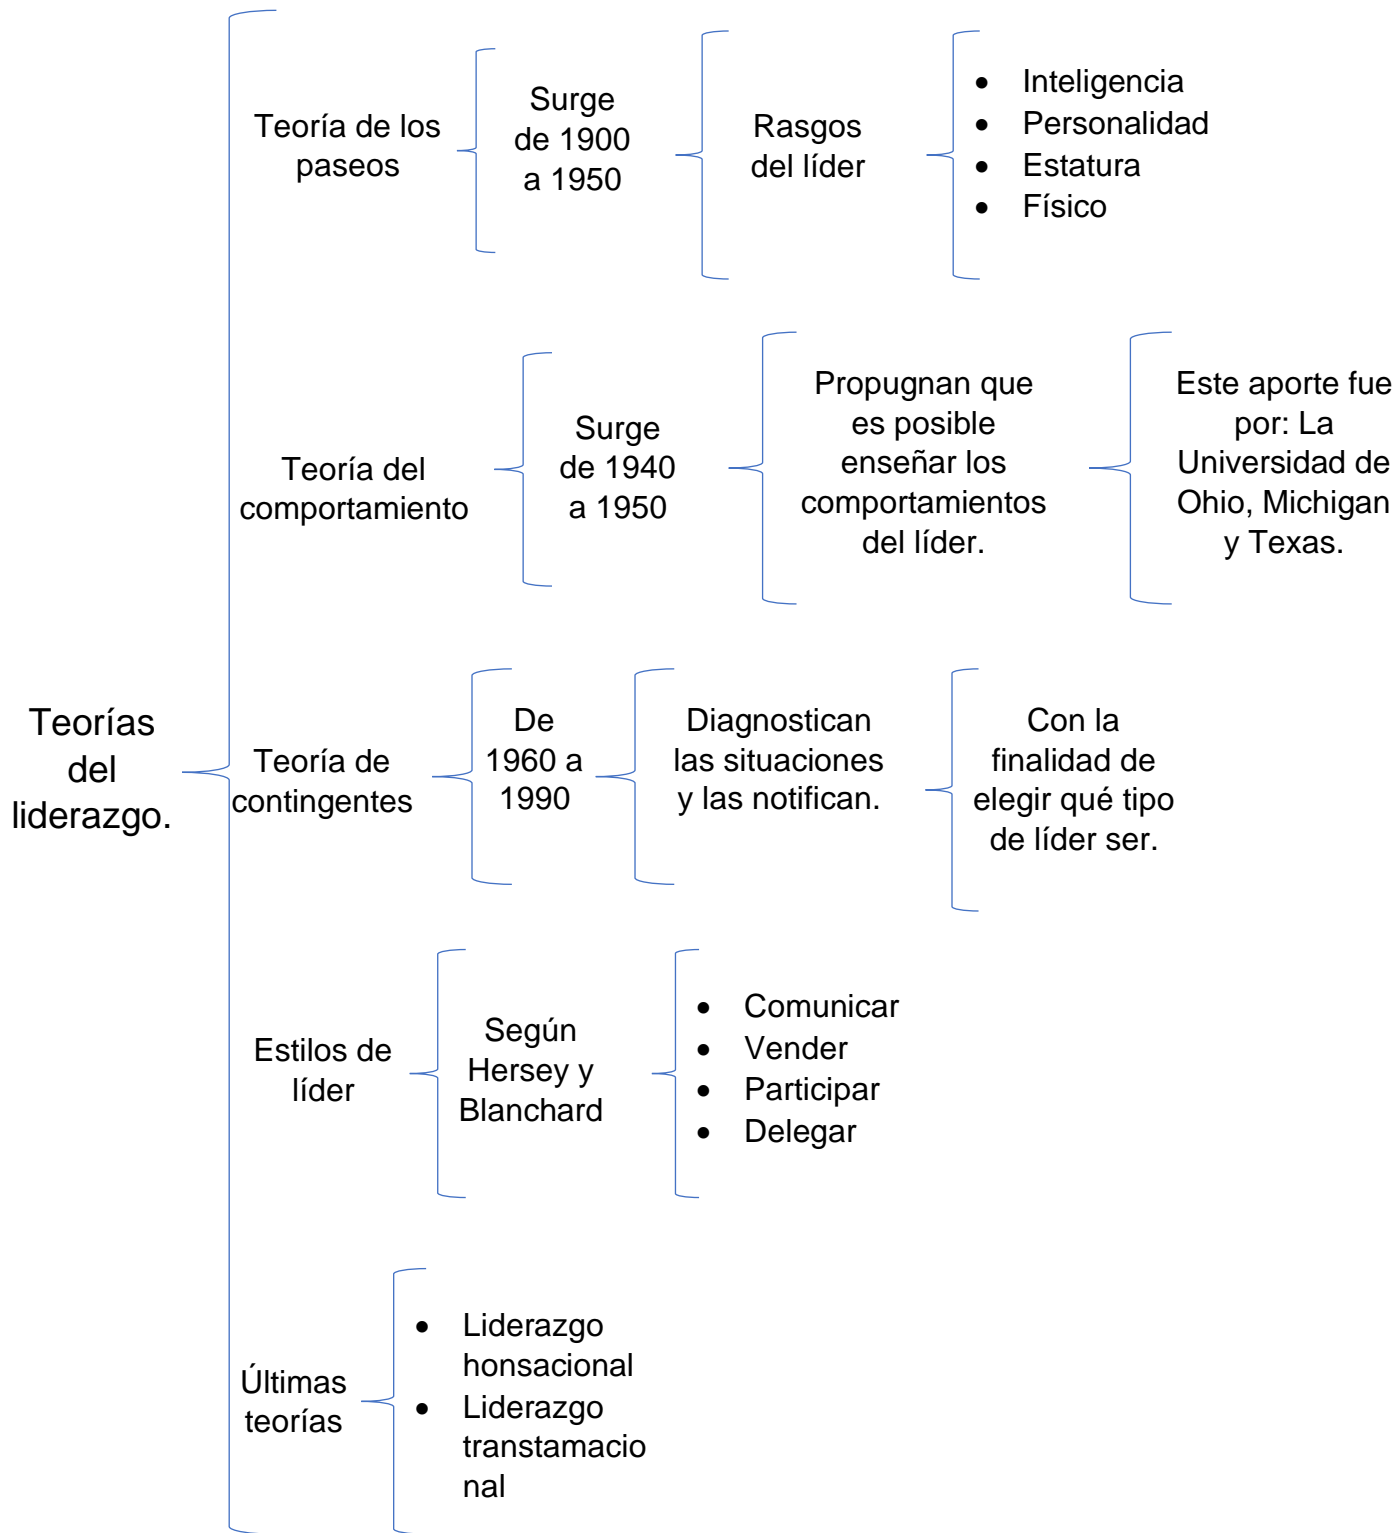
Teorías del liderazgo.

Teoría de los paseos

Surge de 1900 a 1950

Rasgos del líder

- Inteligencia
- Personalidad
- Estatura
- Físico

Teoría del comportamiento

Surge de 1940 a 1950

Propugnan que es posible enseñar los comportamientos del líder.

Este aporte fue por: La Universidad de Ohio, Michigan y Texas.

Teoría de contingentes

De 1960 a 1990

Diagnostican las situaciones y las notifican.

Con la finalidad de elegir qué tipo de líder ser.

Estilos de líder

Según Hersey y Blanchard

- Comunicar
- Vender
- Participar
- Delegar

Últimas teorías

- Liderazgo honsacional
- Liderazgo transtamacional